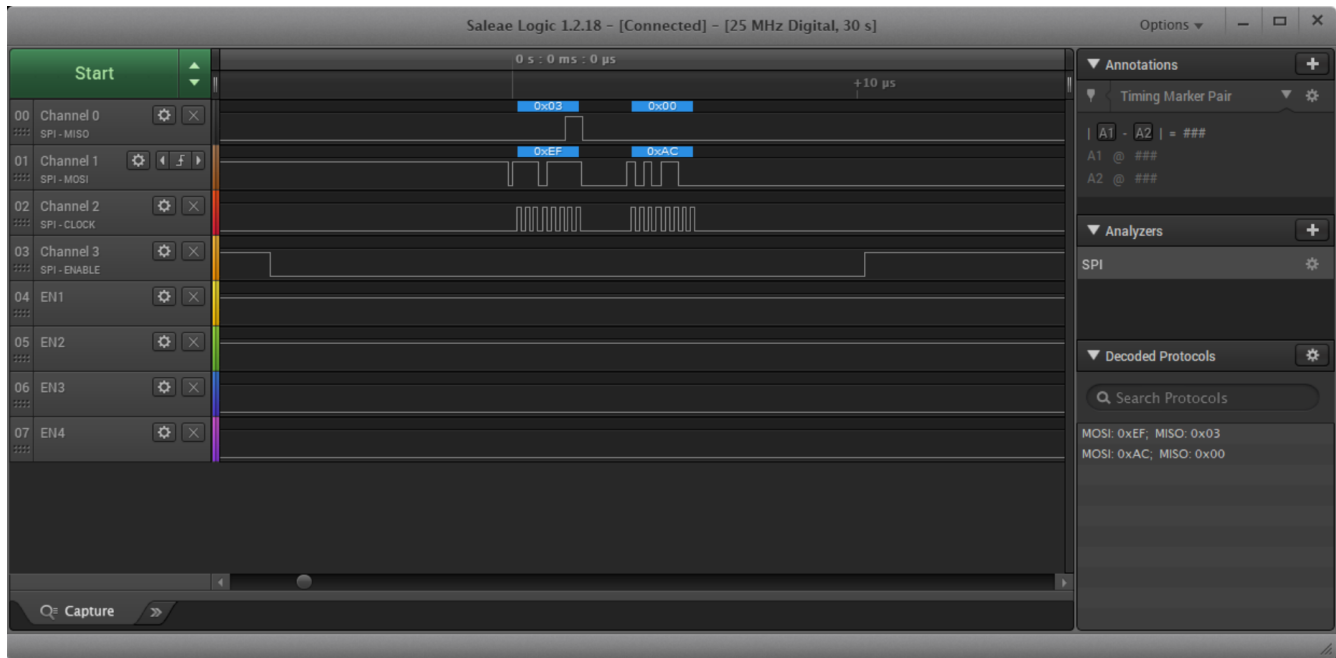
Saleae Logic 1.2.18 - [Connected] - [25 MHz Digital, 30 s]

Options

Start

0 s : 0 ms : 0 μs

+10 μs

00 Channel 0
SPI - MISO

0x03 0x00

01 Channel 1
SPI - MOSI

0xEF 0xAC

02 Channel 2
SPI - CLOCK

03 Channel 3
SPI - ENABLE

04 EN1

05 EN2

06 EN3

07 EN4

Capture

Annotations

Timing Marker Pair

| A1 - A2 | = ###
A1 @ ###
A2 @ ###

Analyzers

SPI

Decoded Protocols

Search Protocols

MOSI: 0xEF; MISO: 0x03
MOSI: 0xAC; MISO: 0x00